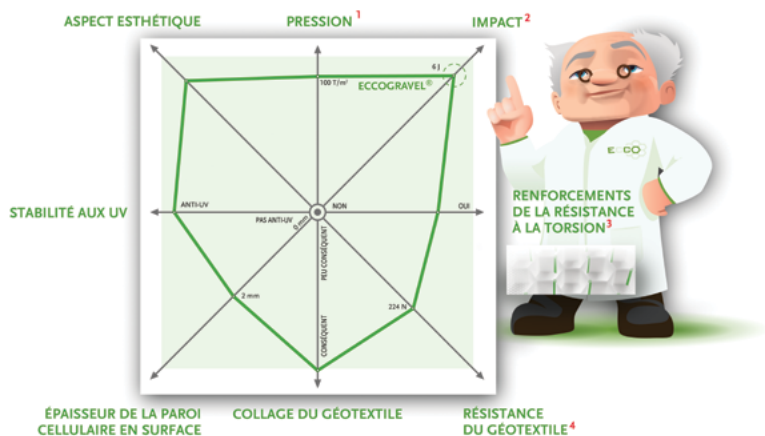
ASPECT ESTHÉTIQUE

PRESSION $^1$

IMPACT $^2$

100 T/m²

6 J

ECCOGRAVEL®

STABILITÉ AUX UV

ANTI-UV

PAS ANTI-UV

0 mm

NON

OUI

PEU CONSÉQUENT

2 mm

224 N

CONSÉQUENT

ECCO

RENFORCEMENTS DE LA RÉSISTANCE À LA TORSION $^3$

ÉPAISSEUR DE LA PAROI CELLULAIRE EN SURFACE

COLLAGE DU GÉOTEXTILE

RÉSISTANCE DU GÉOTEXTILE $^4$